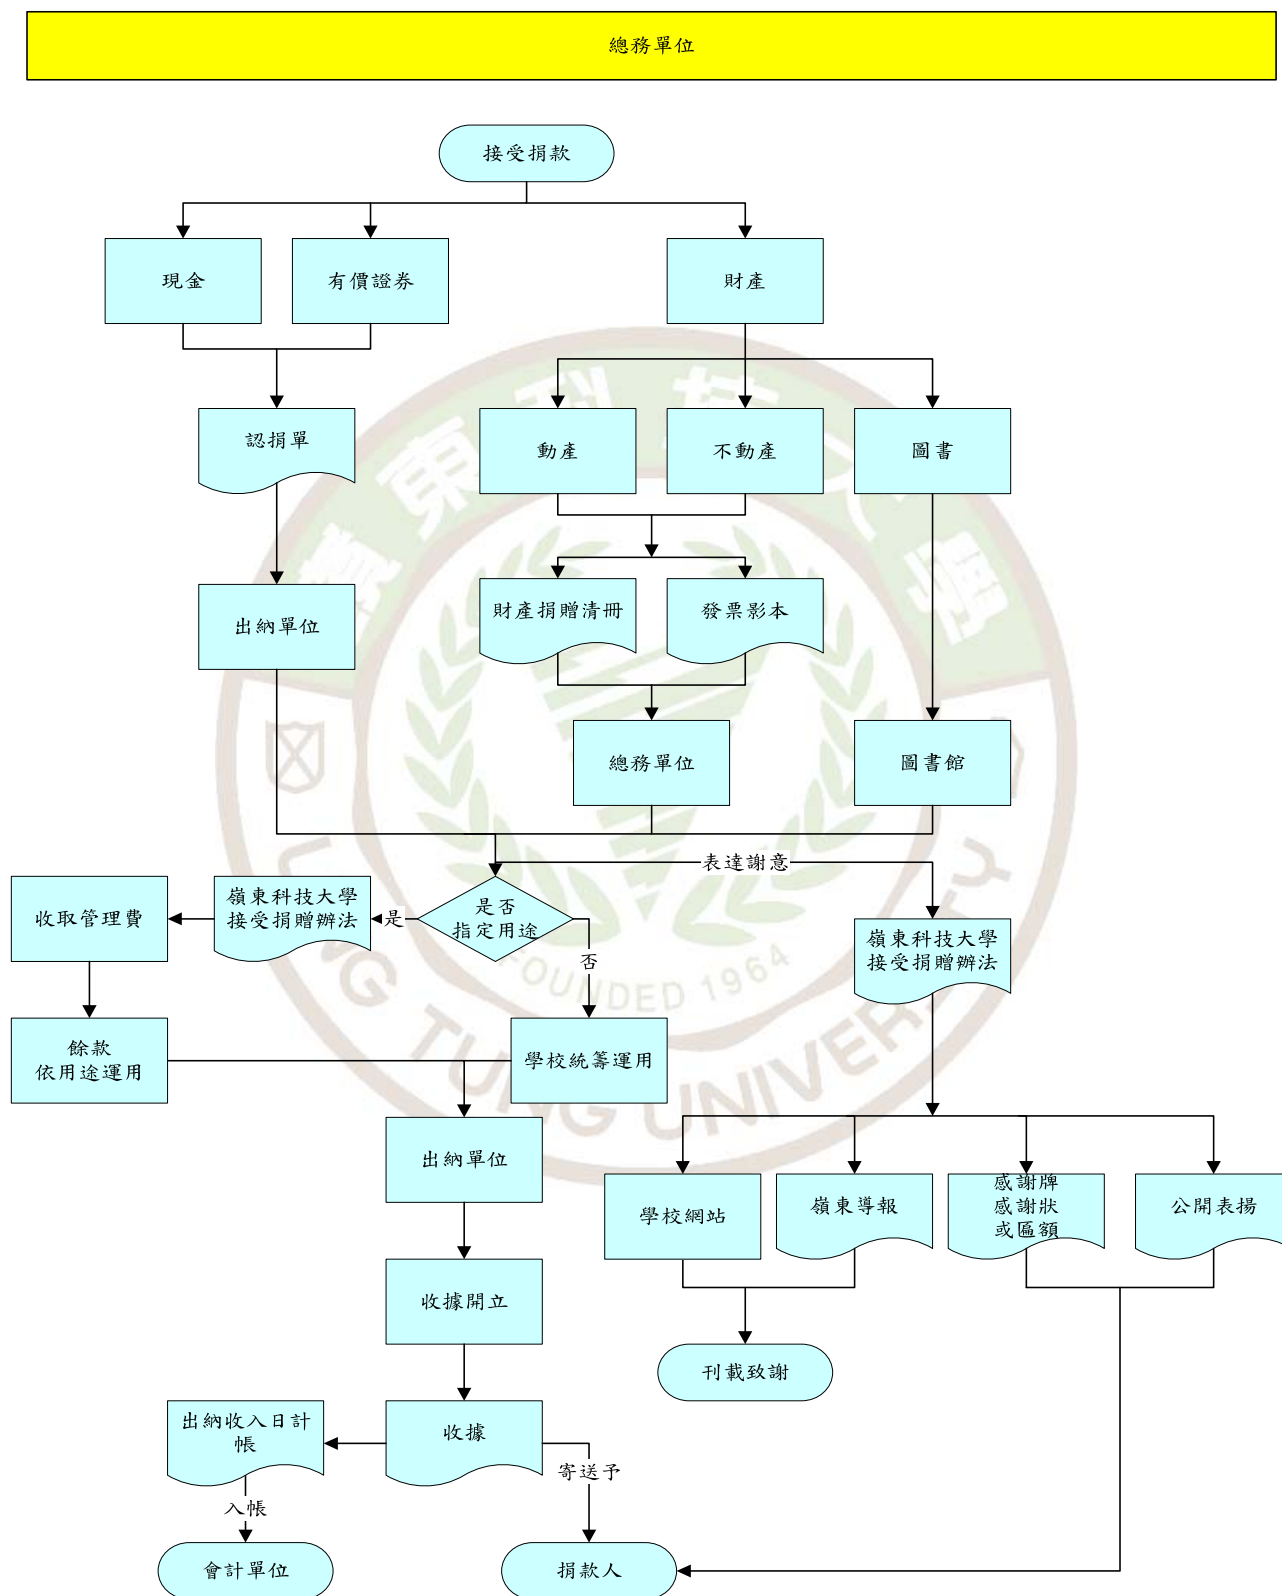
總務單位

接受捐款

現金

有價證券

財產

認捐單

動產

不動產

圖書

出納單位

財產捐贈清冊

發票影本

總務單位

圖書館

表達謝意

收取管理費

嶺東科技大學接受捐贈辦法

是

是否指定用途

否

嶺東科技大學接受捐贈辦法

餘款依用途運用

學校統籌運用

出納單位

學校網站

嶺東導報

感謝牌感謝狀或匾額

公開表揚

收據開立

刊載致謝

出納收入日計帳

收據

寄送予

入帳

會計單位

捐款人